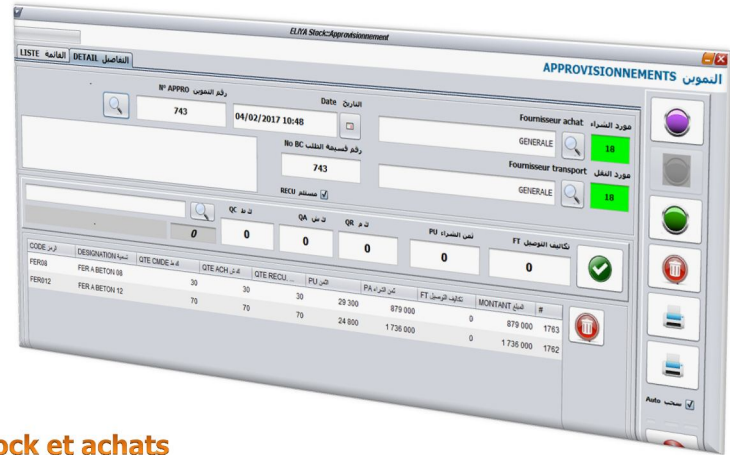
ELIYA Stock::Approvisionnement

LISTE القائمة DETAIL التفاصيل

APPROVISIONNEMENTS التموين

N° APPRO رقم التموين
743

Date التاريخ
04/02/2017 10:48

No BC رقم كسيمة الطلب
743

RECU مستلم

Fournisseur achat مورد الشراء
GENERALE
18

Fournisseur transport مورد النقل
GENERALE
18

0

QC ك ط
0

QA ك ش
0

QR ك م
0

PU ثمن الشراء
0

FT تكاليف التوصيل
0

| CODE الرمز | DESIGNATION التسمية | QTE CMDE ك ط | QTE ACH ك ش | QTE RECU... | PU الثمن | PA ثمن الشراء | FT تكاليف التوصيل | MONTANT المبلغ | # |
|---|---|---|---|---|---|---|---|---|---|
| FER08 | FER A BETON 08 | 30 | 30 | 30 | 29 300 | 879 000 | 0 | 879 000 | 1763 |
| FER012 | FER A BETON 12 | 70 | 70 | 70 | 24 800 | 1 736 000 | 0 | 1 736 000 | 1762 |

Auto سحب

ock et achats